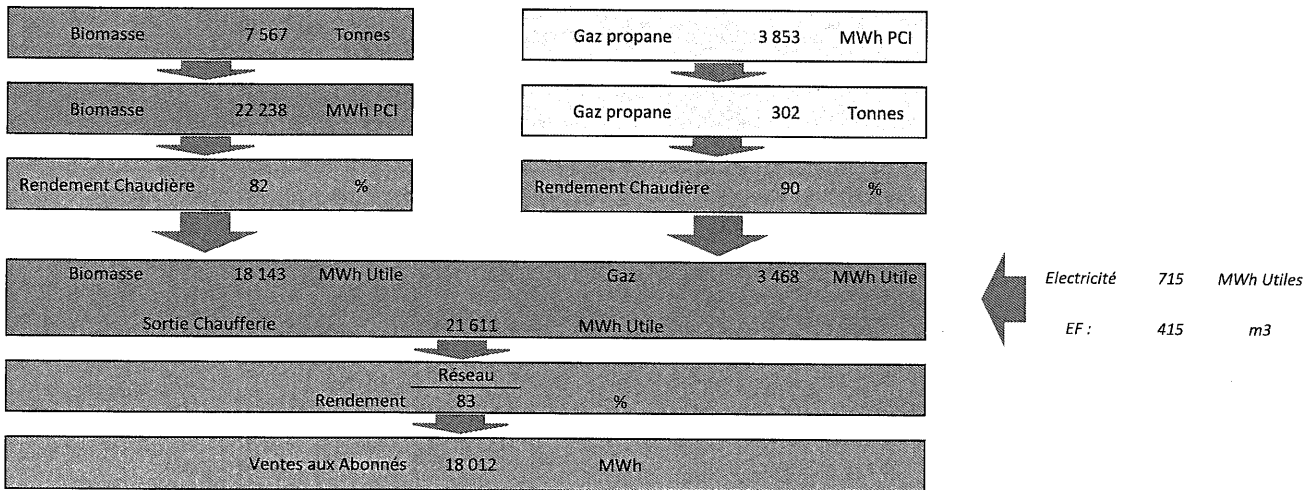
Biomasse 7 567 Tonnes

Biomasse 22 238 MWh PCI

Rendement Chaudière 82 %

Gaz propane 3 853 MWh PCI

Gaz propane 302 Tonnes

Rendement Chaudière 90 %

Biomasse 18 143 MWh Utile Gaz 3 468 MWh Utile

Sortie Chaufferie 21 611 MWh Utile

Electricité 715 MWh Utiles

EF : 415 m3

Réseau

Rendement 83 %

Ventes aux Abonnés 18 012 MWh